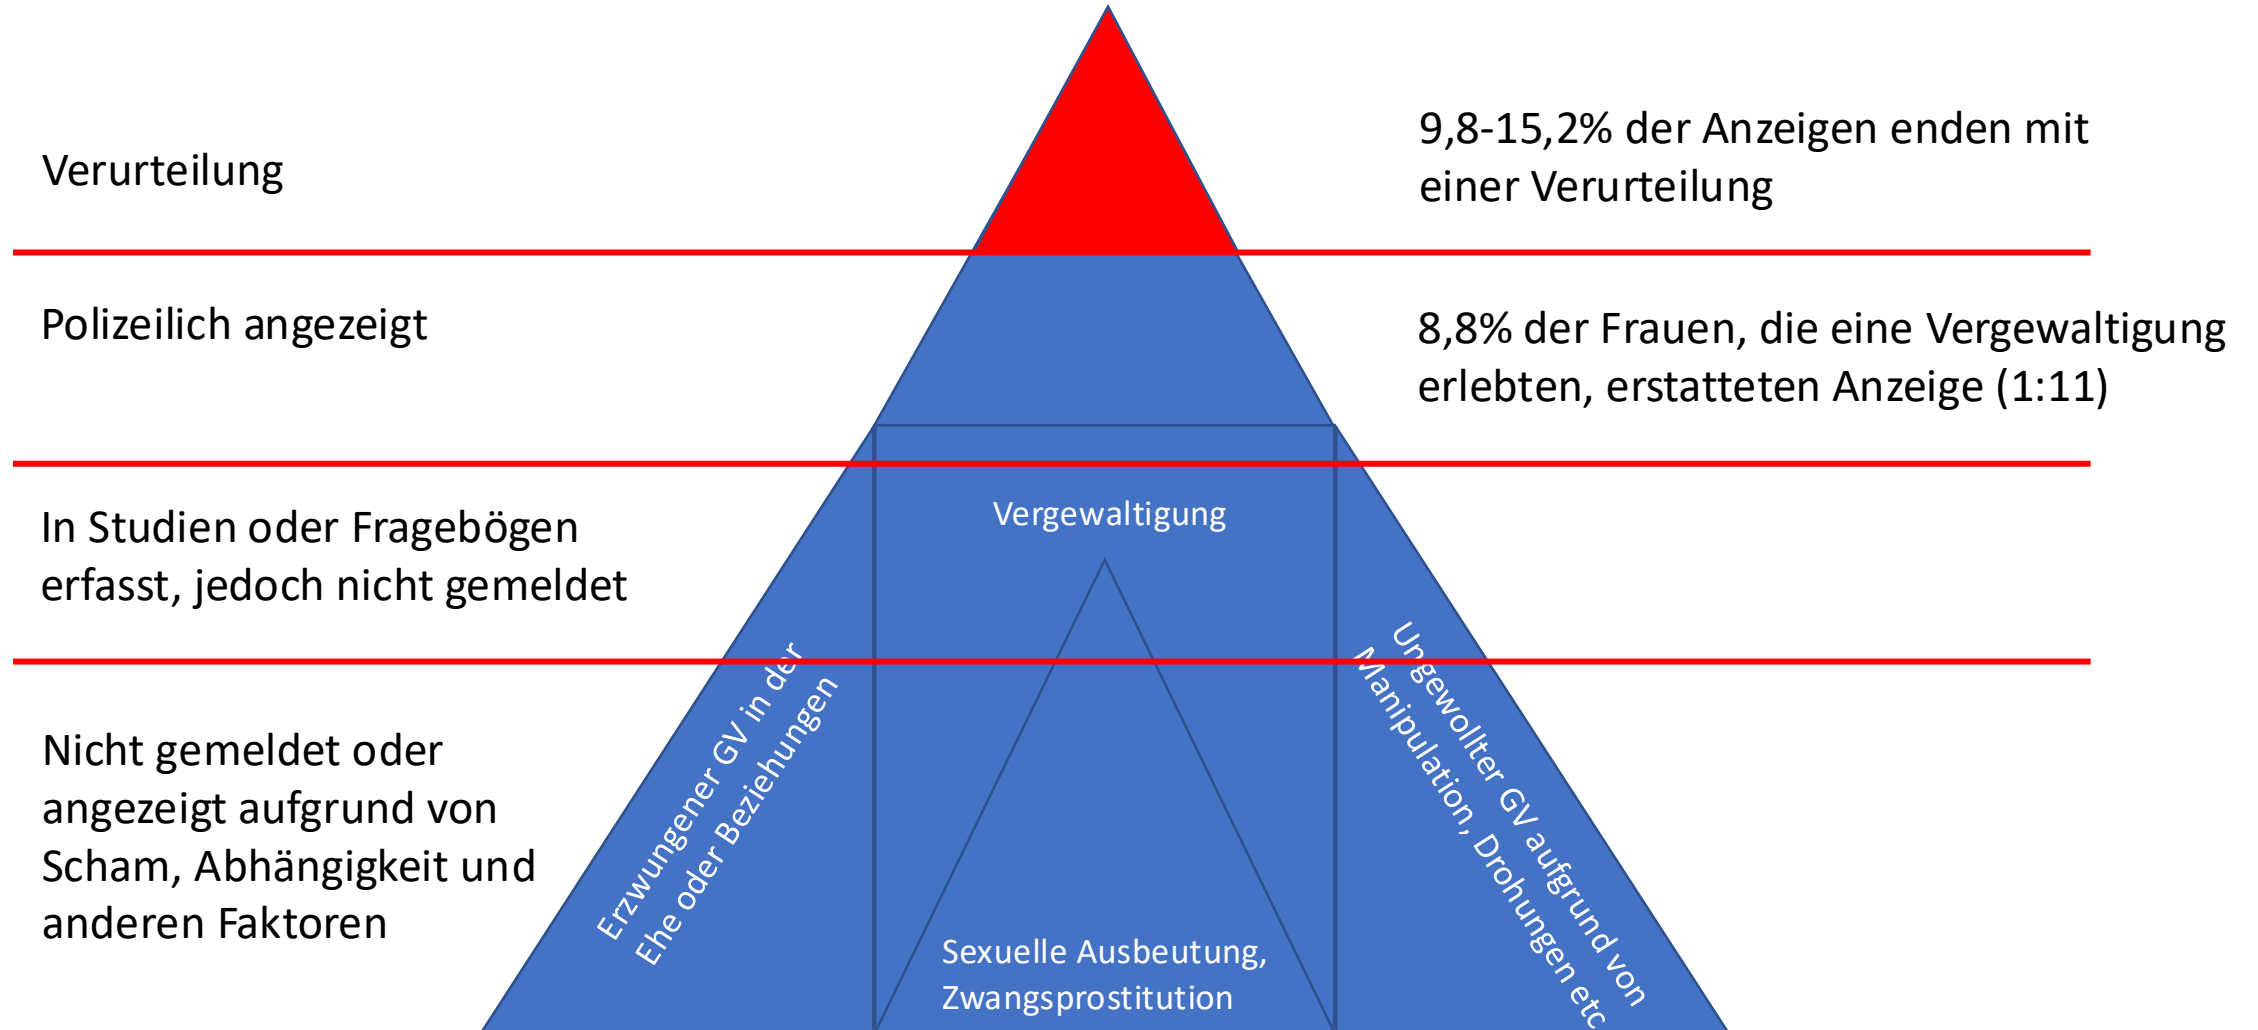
Verurteilung

9,8-15,2% der Anzeigen enden mit einer Verurteilung

Polizeilich angezeigt

8,8% der Frauen, die eine Vergewaltigung erlebten, erstatteten Anzeige (1:11)

In Studien oder Fragebögen erfasst, jedoch nicht gemeldet

Vergewaltigung

Nicht gemeldet oder angezeigt aufgrund von Scham, Abhängigkeit und anderen Faktoren

Erzwungener GV in der Ehe oder Beziehungen

Ungewollter GV aufgrund von Manipulation, Drohungen etc

Sexuelle Ausbeutung, Zwangsprostitution